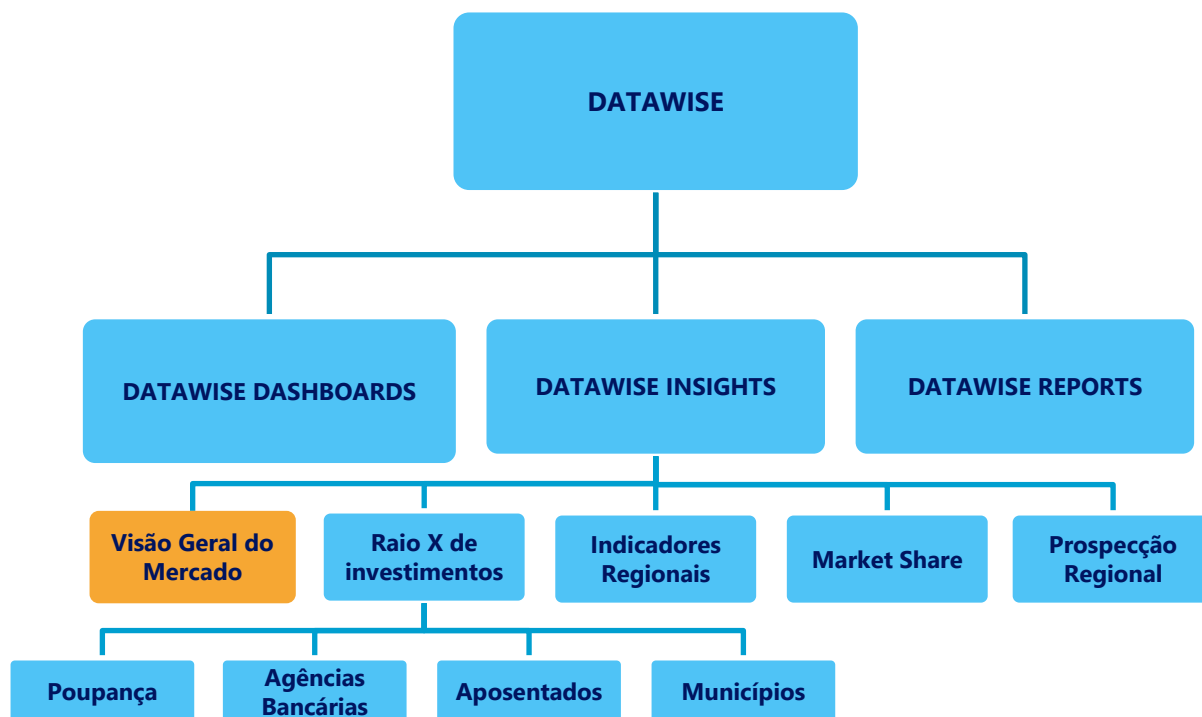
DATAWISE

DATAWISE DASHBOARDS

DATAWISE INSIGHTS

DATAWISE REPORTS

Visão Geral do Mercado

Raio X de investimentos

Indicadores Regionais

Market Share

Prospecção Regional

Poupança

Agências Bancárias

Aposentados

Municípios